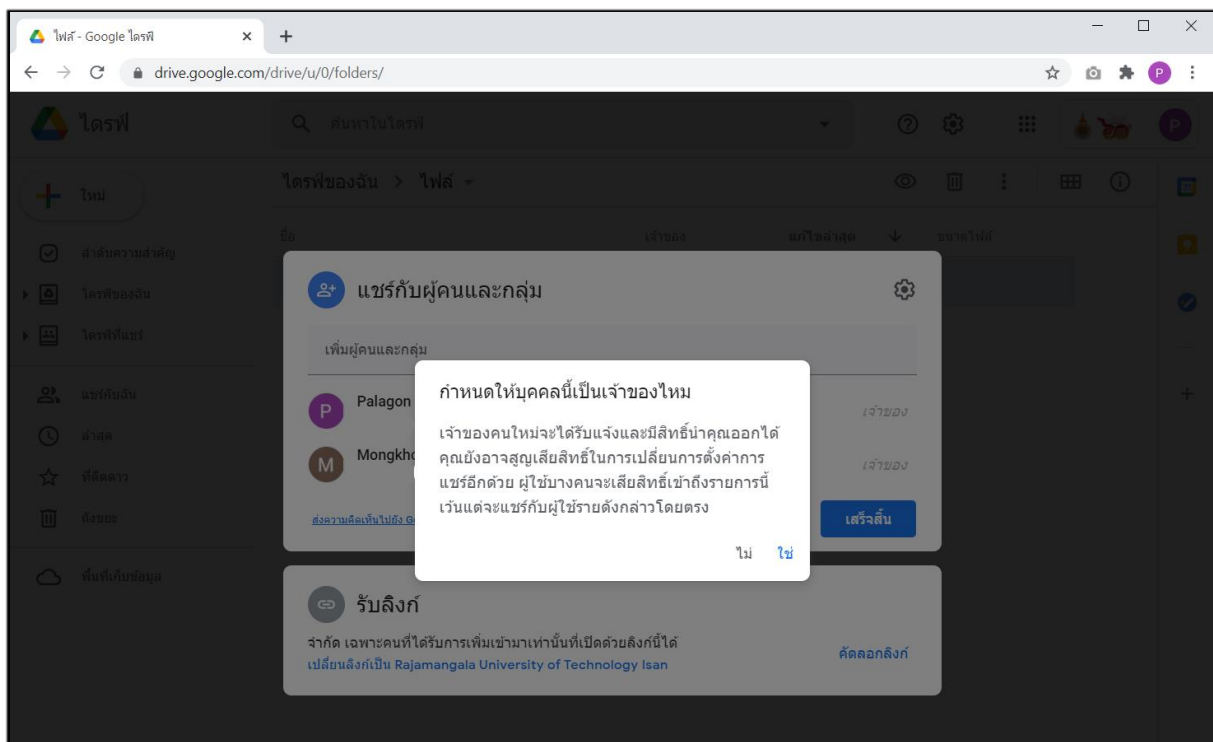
ไฟล์ - Google ไดรฟ์
×
+
drive.google.com/drive/u/0/folders/

ไดรฟ์
ค้นหาในไดรฟ์
ใหม่
ไดรฟ์ของฉัน > ไฟล์
ชื่อ
เจ้าของ
แก้ไขล่าสุด
ขนาดไฟล์
ลำดับความสำคัญ
ไดรฟ์ของฉัน
ไดรฟ์ที่แชร์
แชร์กับฉัน
ล่าสุด
ที่ติดดาว
ถังขยะ
พื้นที่เก็บข้อมูล

แชร์กับผู้คนและกลุ่ม
เพิ่มผู้คนและกลุ่ม
Palagon
เจ้าของ
Mongkh
เจ้าของ
ส่งความคิดเห็นไปยัง G
เสร็จสิ้น

กำหนดให้บุคคลนี้เป็นเจ้าของไหม
เจ้าของคนใหม่จะได้รับแจ้งและมีสิทธิ์นำคุณออกได้ คุณยังอาจสูญเสียสิทธิ์ในการเปลี่ยนการตั้งค่าการแชร์อีกด้วย ผู้ใช้บางคนจะเสียสิทธิ์เข้าถึงรายการนี้ เว้นแต่จะแชร์กับผู้ใช้รายดังกล่าวโดยตรง
ไม่
ใช่

รับลิงก์
จำกัด เฉพาะคนที่ได้รับการเพิ่มเข้ามาเท่านั้นที่เปิดด้วยลิงก์นี้ได้
เปลี่ยนลิงก์เป็น Rajamangala University of Technology Isan
คัดลอกลิงก์